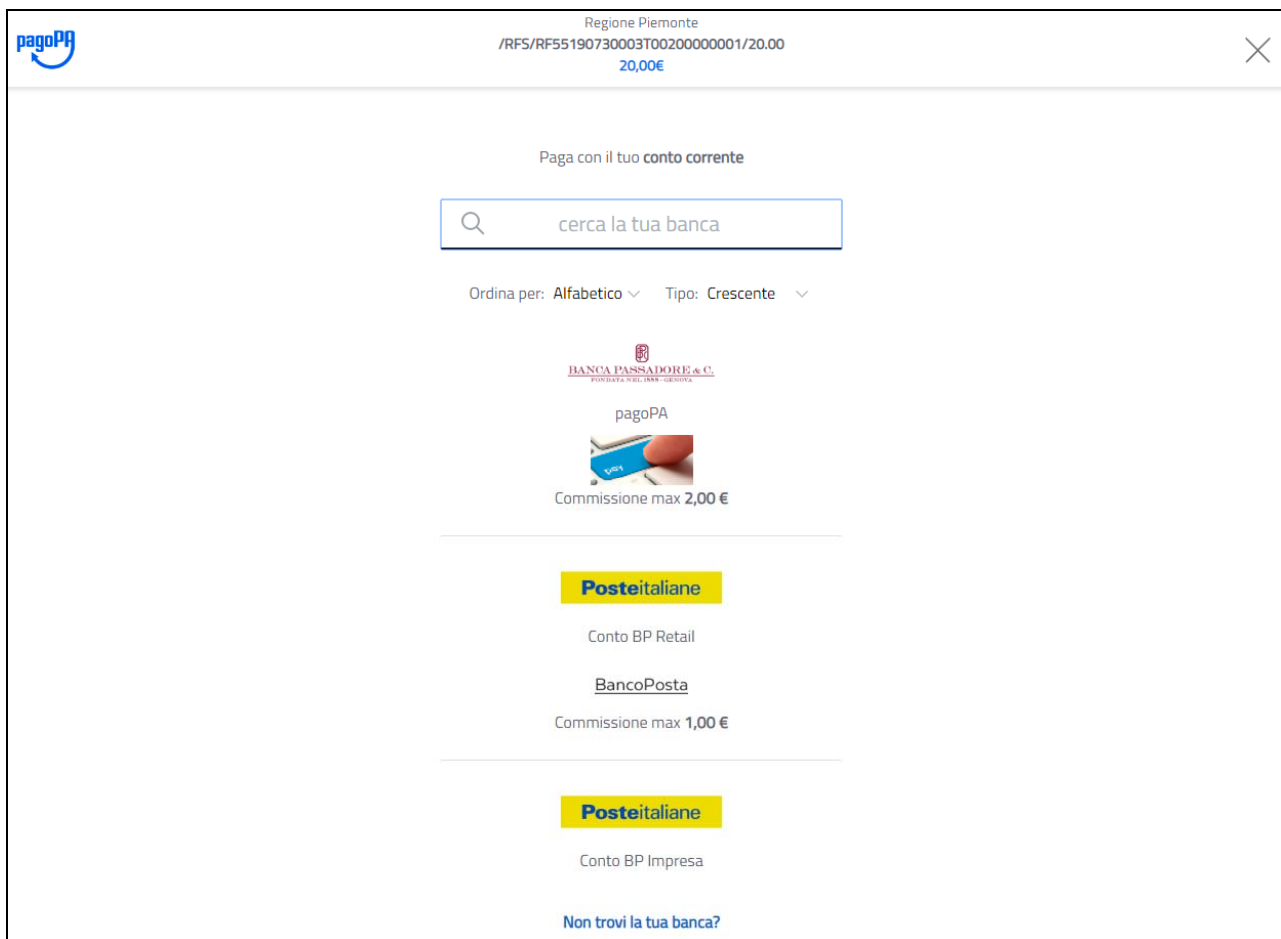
pagoPA

Regione Piemonte
/RFS/RF55190730003T00200000001/20.00
20,00€

Paga con il tuo conto corrente

cerca la tua banca

Ordina per: Alfabetico Tipo: Crescente

BANCA PASSADORE & C.
FONDATA NEL 1888 - GENOVA

pagoPA

Pay

Commissione max 2,00 €

Posteitaliane

Conto BP Retail

BancoPosta

Commissione max 1,00 €

Posteitaliane

Conto BP Impresa

Non trovi la tua banca?